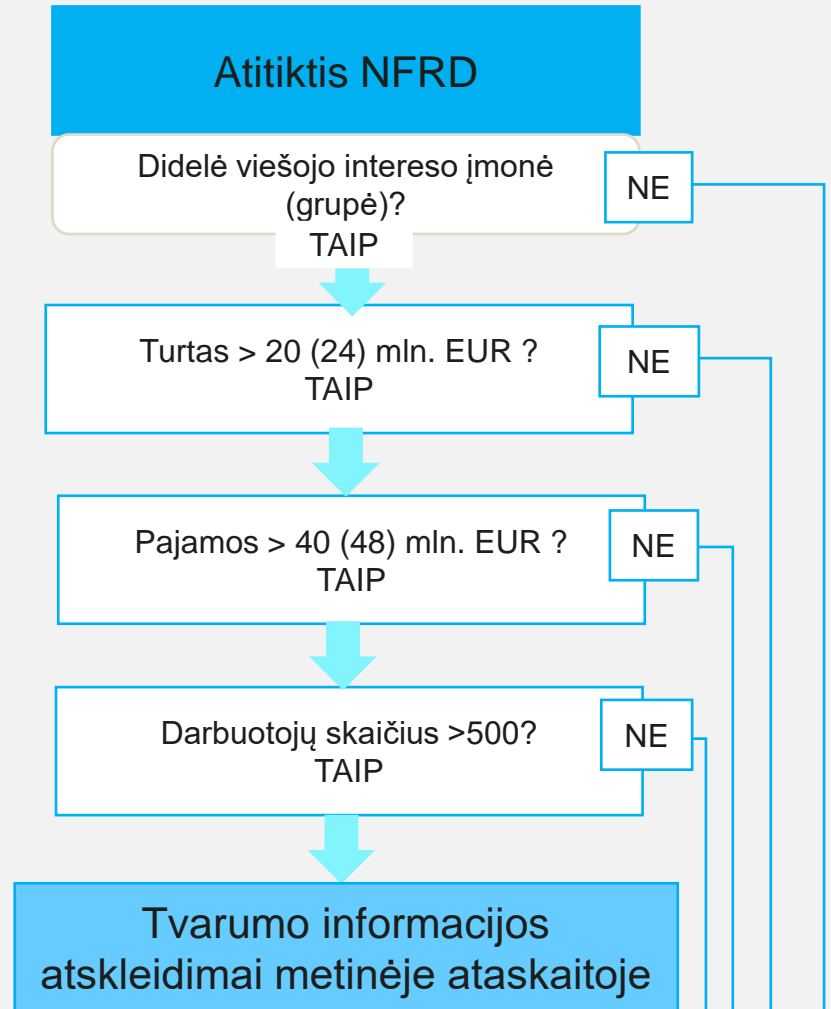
Atitiktis NFRD

Didelė viešojo intereso įmonė (grupė)?

NE

TAIP

Turtas > 20 (24) mln. EUR ?
TAIP

NE

Pajamos > 40 (48) mln. EUR ?
TAIP

NE

Darbuotojų skaičius >500?
TAIP

NE

Tvarumo informacijos atskleidimai metinėje ataskaitoje